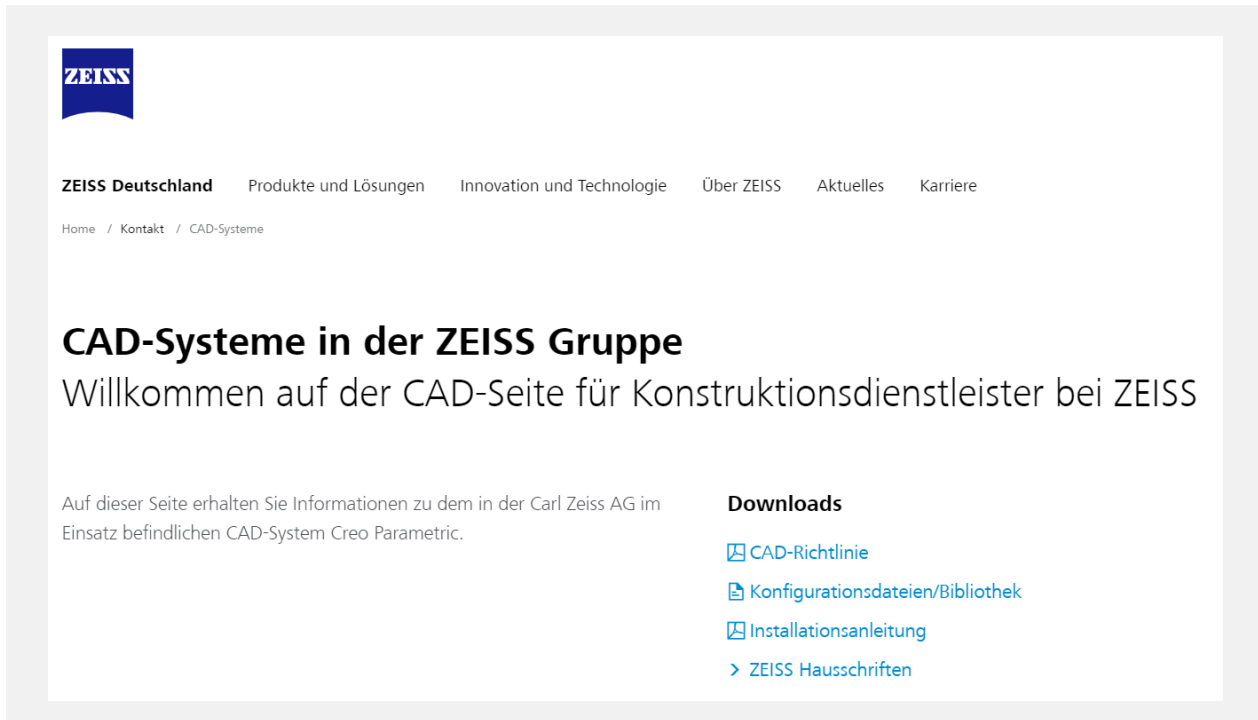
ZEISS

ZEISS Deutschland Produkte und Lösungen Innovation und Technologie Über ZEISS Aktuelles Karriere

Home / Kontakt / CAD-Systeme

CAD-Systeme in der ZEISS Gruppe
Willkommen auf der CAD-Seite für Konstruktionsdienstleister bei ZEISS

Auf dieser Seite erhalten Sie Informationen zu dem in der Carl Zeiss AG im Einsatz befindlichen CAD-System Creo Parametric.

Downloads

CAD-Richtlinie

Konfigurationsdateien/Bibliothek

Installationsanleitung

ZEISS Hausschriften